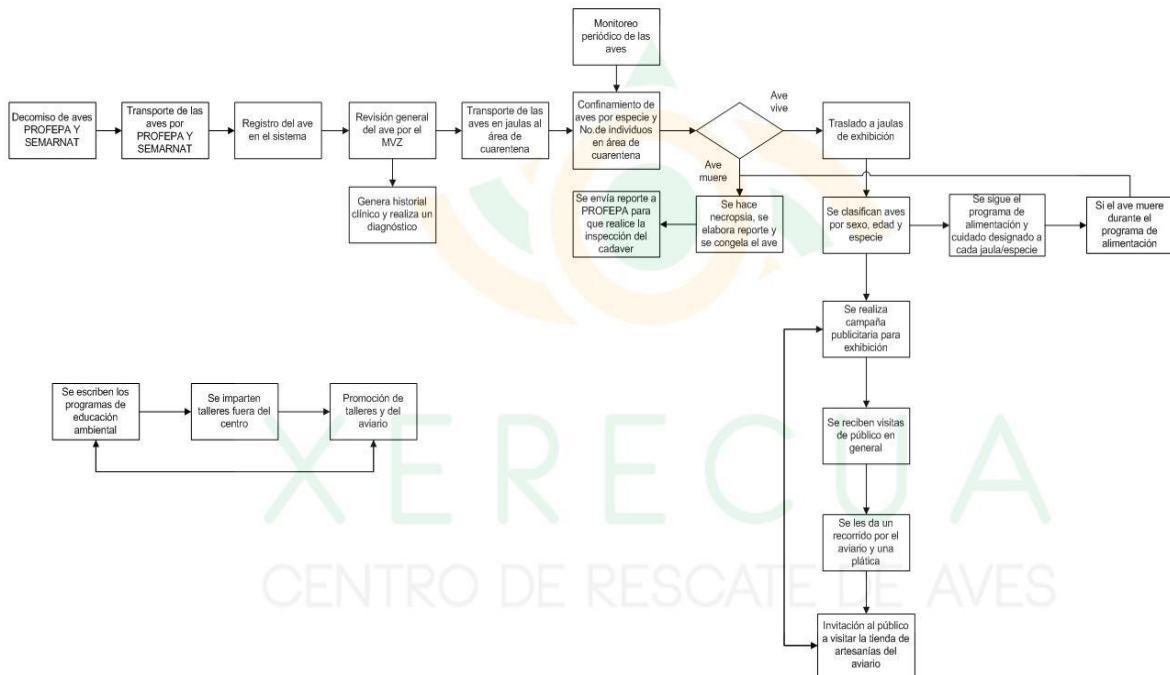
Monitoreo periódico de las aves

Decomiso de aves PROFEPA Y SEMARNAT

Transporte de las aves por PROFEPA Y SEMARNAT

Registro del ave en el sistema

Revisión general del ave por el MVZ

Transporte de las aves en jaulas al área de cuarentena

Confinamiento de aves por especie y No.de individuos en área de cuarentena

Ave vive

Traslado a jaulas de exhibición

Ave muere

Genera historial clínico y realiza un diagnóstico

Se envía reporte a PROFEPA para que realice la inspección del cadaver

Se hace necropsia, se elabora reporte y se congela el ave

Se clasifican aves por sexo, edad y especie

Se sigue el programa de alimentación y cuidado designado a cada jaula/especie

Si el ave muere durante el programa de alimentación

Se realiza campaña publicitaria para exhibición

Se escriben los programas de educación ambiental

Se imparten talleres fuera del centro

Promoción de talleres y del aviario

Se reciben visitas de público en general

Se les da un recorrido por el aviario y una plática

Invitación al público a visitar la tienda de artesanías del aviario

XERECUA

CENTRO DE RESCATE DE AVES